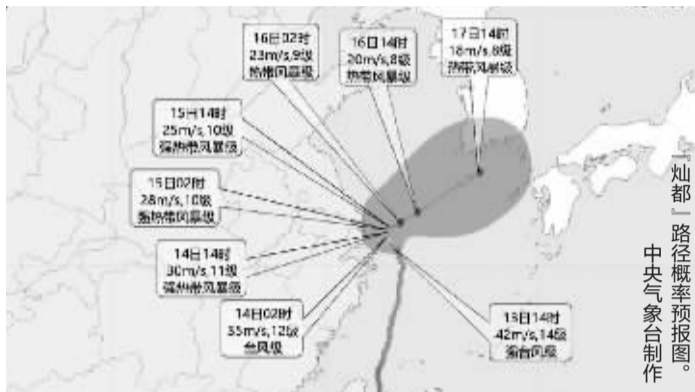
16日02时
23m/s,9级
热带风暴级

16日14时
20m/s,8级
热带风暴级

17日14时
18m/s,8级
热带风暴级

15日14时
25m/s,10级
强热带风暴级

15日02时
28m/s,10级
强热带风暴级

14日14时
30m/s,11级
强热带风暴级

14日02时
35m/s,12级
台风级

13日14时
42m/s,14级
强台风级

「灿都」路径概率预报图。中央气象台制作